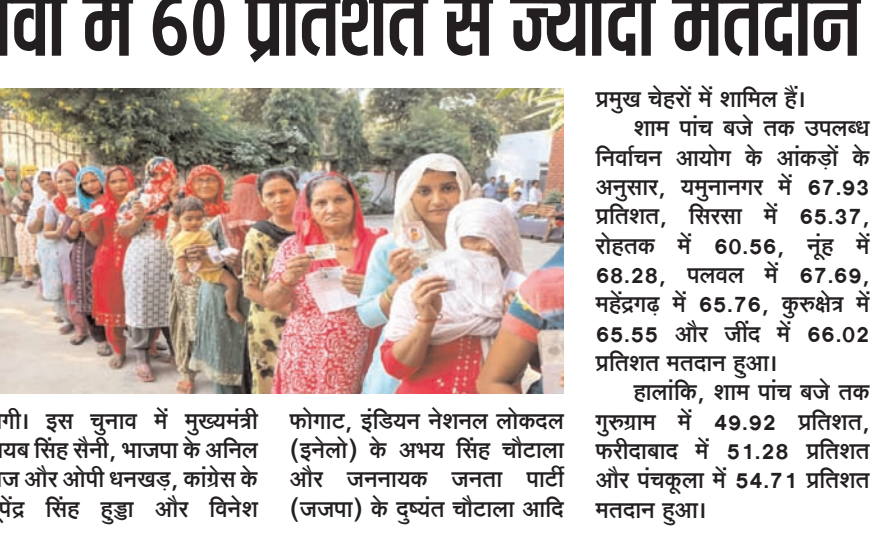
वा में 60 प्रतिशत से ज्यादा मतदान

गी। इस चुनाव में मुख्यमंत्री ायब सिंह सैनी, भाजपा के अनिल ज और ओपी धनखड़, कांग्रेस के पेंद्र सिंह हुड्डा और विनेश

फोगाट, इंडियन नेशनल लोकदल (इनेलो) के अभय सिंह चौटाला और जननायक जनता पार्टी (जजपा) के दुष्यंत चौटाला आदि

प्रमुख चेहरों में शामिल हैं।

शाम पांच बजे तक उपलब्ध निर्वाचन आयोग के आंकड़ों के अनुसार, यमुनानगर में 67.93 प्रतिशत, सिरसा में 65.37, रोहतक में 60.56, नूंह में 68.28, पलवल में 67.69, महेंद्रगढ़ में 65.76, कुरुक्षेत्र में 65.55 और जींद में 66.02 प्रतिशत मतदान हुआ।

हालांकि, शाम पांच बजे तक गुरुग्राम में 49.92 प्रतिशत, फरीदाबाद में 51.28 प्रतिशत और पंचकूला में 54.71 प्रतिशत मतदान हुआ।